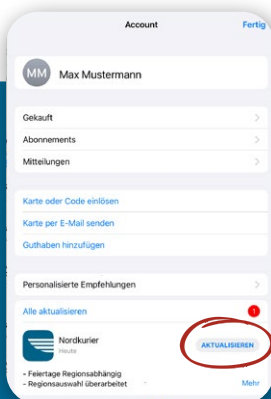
Account

Fertig

MM

Max Mustermann

Gekauft

Abonnements

Mitteilungen

Karte oder Code einlösen

Karte per E-Mail senden

Guthaben hinzufügen

Personalisierte Empfehlungen

Alle aktualisieren

1

Nordkurier

Heute

AKTUALISIEREN

- Feiertage Regionsabhängig
- Regionsauswahl überarbeitet

Mehr